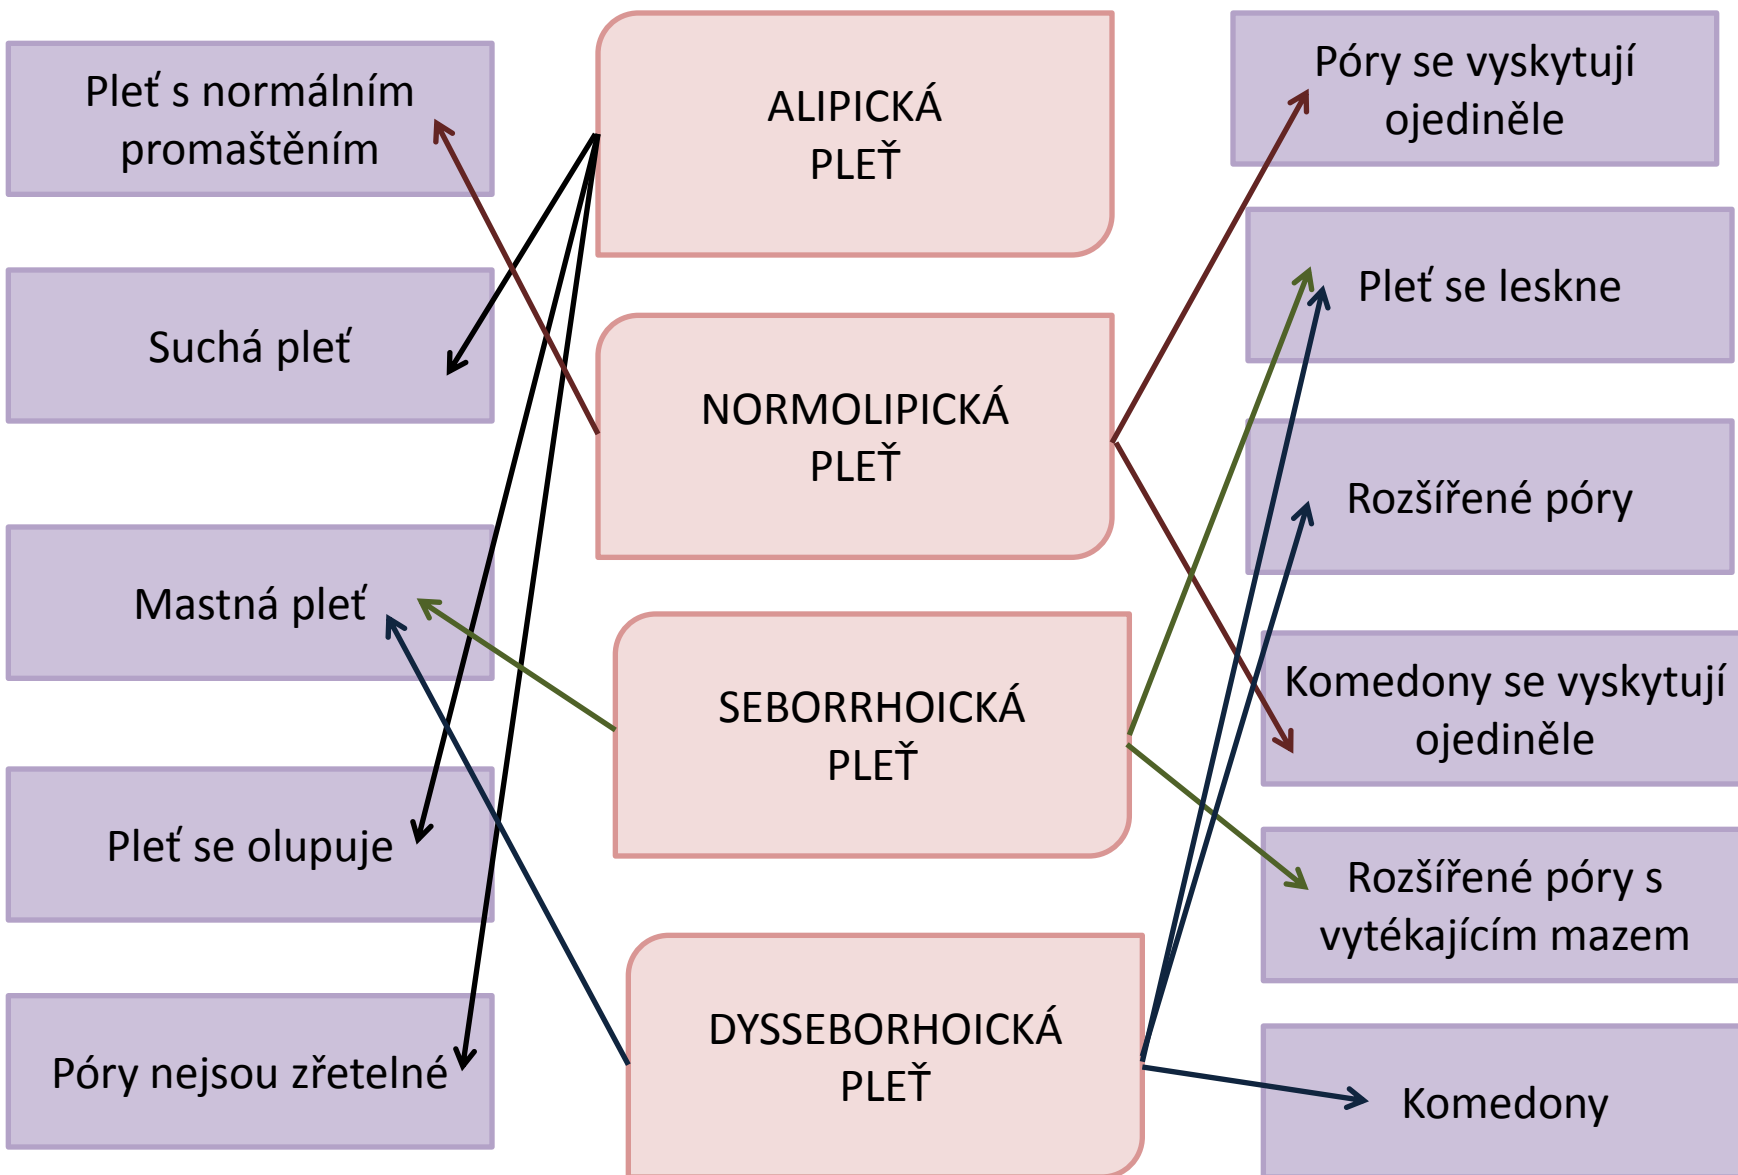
Pleť s normálním promaštěním

Suchá pleť

Mastná pleť

Pleť se olupuje

Póry nejsou zřetelné

ALIPICKÁ PLEŤ

NORMOLIPICKÁ PLEŤ

SEBORRHOICKÁ PLEŤ

DYSSEBORHOICKÁ PLEŤ

Póry se vyskytují ojediněle

Pleť se leskne

Rozšířené póry

Komedony se vyskytují ojediněle

Rozšířené póry s vytékajícím mazem

Komedony